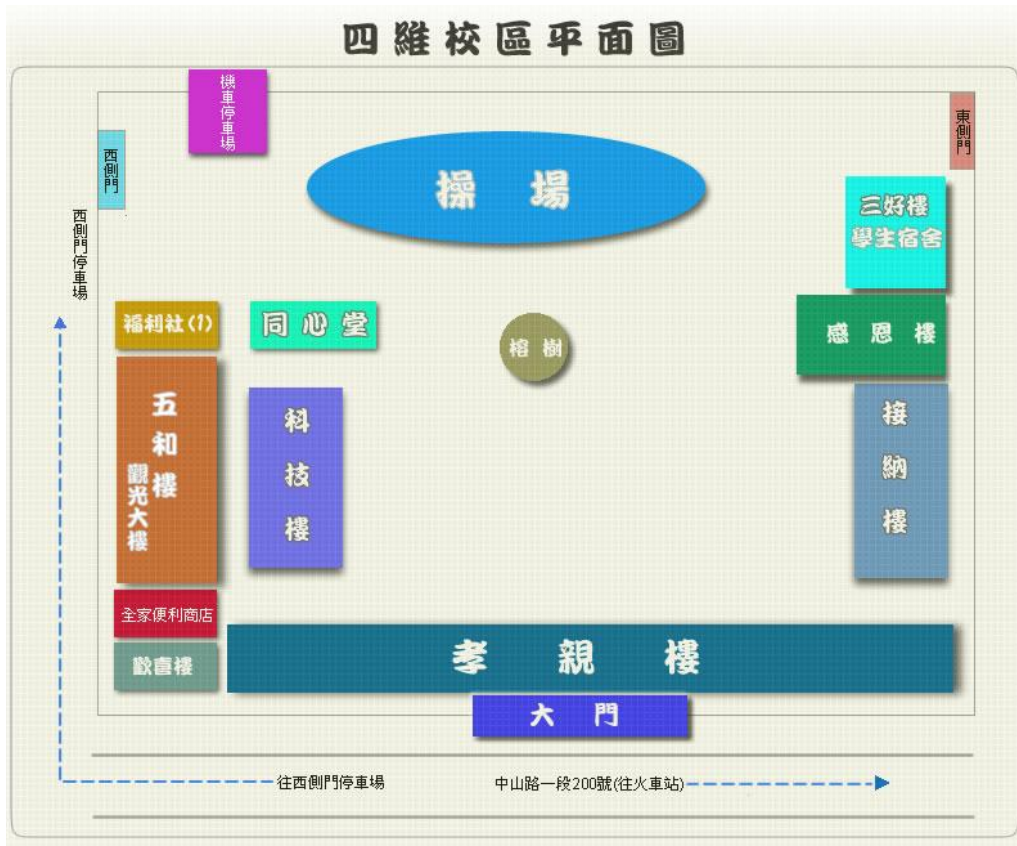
四維校區平面圖

機車停車場

西側門

東側門

操場

西側門停車場

三好樓 學生宿舍

福利社(1)

同心堂

榕樹

感恩樓

五和樓

觀光大樓

科技樓

接納樓

全家便利商店

歡喜樓

孝親樓

大門

往西側門停車場

中山路一段200號(往火車站)